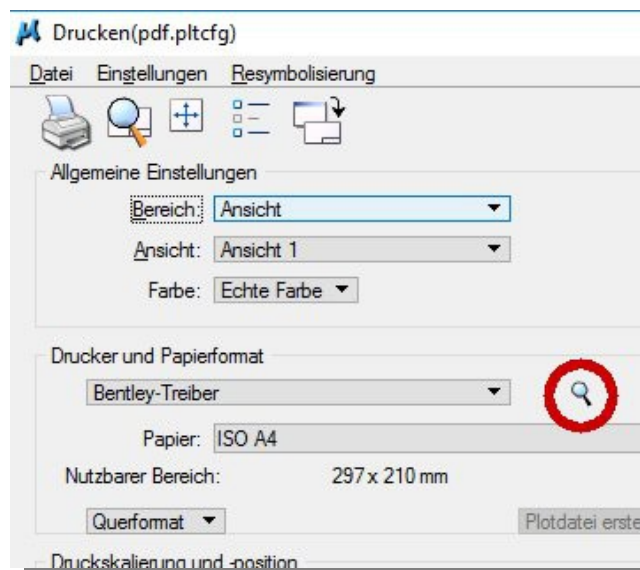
Drucken(pdf.pltcfg)

Datei Einstellungen Resymbolisierung

Allgemeine Einstellungen

Bereich: Ansicht

Ansicht: Ansicht 1

Farbe: Echte Farbe

Drucker und Papierformat

Bentley-Treiber

Papier: ISO A4

Nutzbarer Bereich: 297 x 210 mm

Querformat

Plotdatei erste

Druckskalierung und -position